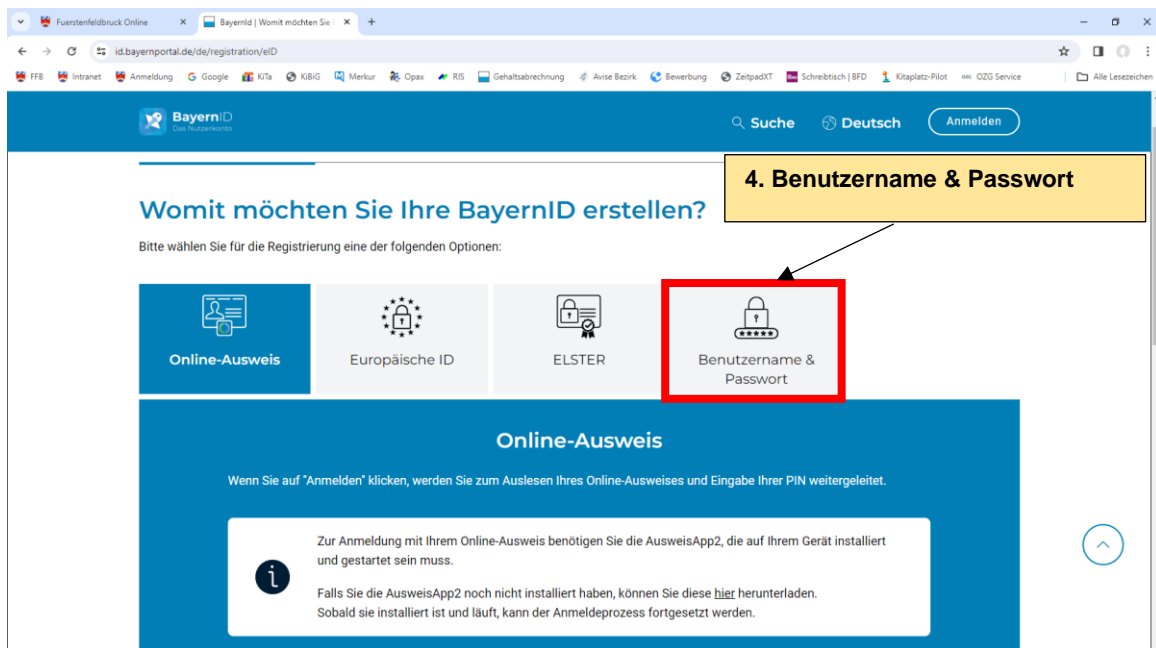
Fuerstenfeldbruck Online × BayernId | Womit möchten Sie I × +

id.bayernportal.de/de/registration/eID

FFB Intranet Anmeldung Google KiTa KiBiG Merkur Opax RIS Gehaltsabrechnung Avise Bezirk Bewerbung ZeitpadXT Schreibtisch | BFD Kitaplatz-Pilot OZG Service Alle Lesezeichen

BayernID Das Nutzerkonto

Suche Deutsch Anmelden

4. Benutzername & Passwort

Womit möchten Sie Ihre BayernID erstellen?

Bitte wählen Sie für die Registrierung eine der folgenden Optionen:

Online-Ausweis

Europäische ID

ELSTER

Benutzername & Passwort

Online-Ausweis

Wenn Sie auf "Anmelden" klicken, werden Sie zum Auslesen Ihres Online-Ausweises und Eingabe Ihrer PIN weitergeleitet.

Zur Anmeldung mit Ihrem Online-Ausweis benötigen Sie die AusweisApp2, die auf Ihrem Gerät installiert und gestartet sein muss.

Falls Sie die AusweisApp2 noch nicht installiert haben, können Sie diese hier herunterladen. Sobald sie installiert ist und läuft, kann der Anmeldeprozess fortgesetzt werden.